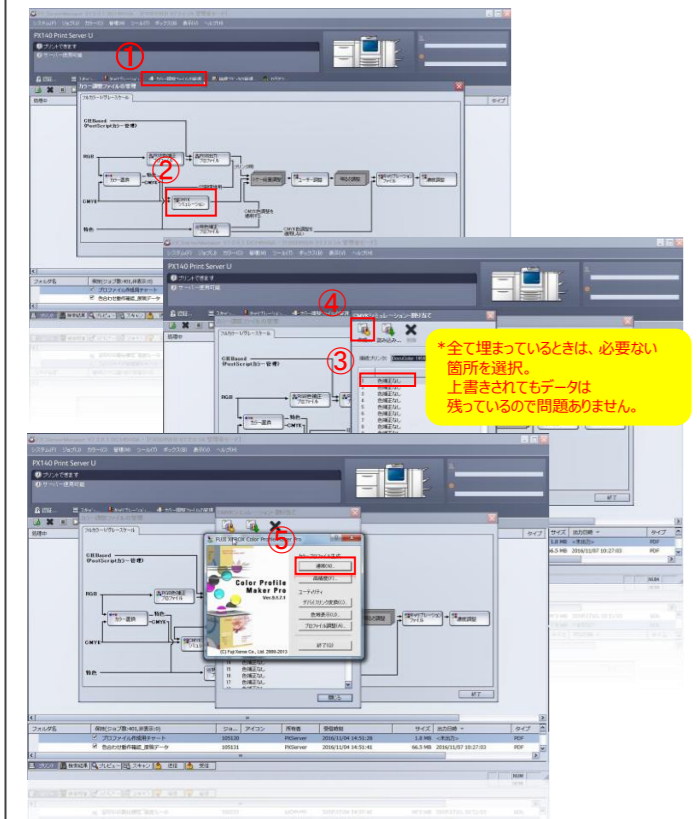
PX140 Print Server U

プリントできます

サーバー使用可能

①

カラー調整ファイルの管理

フルカラー/グレースケール

GEBased (PostScriptカラー管理)

RGB

CMYK

特色

②

PX140 Print Server U

プリントできます

サーバー使用可能

④

③

*全て埋まっているときは、必要ない箇所を選択。
上書きされてもデータは残っているので問題ありません。

色補正なし

PX140 Print Server U

プリントできます

サーバー使用可能

⑤

Color Profile Maker Pro

(C) Fuji Xerox Co., Ltd. 2006-2013

閉じる

| フォルダ名 | 保存(ジョブ数:40/L非表示:0) | ジョ... | アイコン | 所有者 | 受信時刻 | サイズ | 出力日時 | タイプ |
|---|---|---|---|---|---|---|---|---|
| | プロファイル作成用チャート | 105130 | | PXServer | 2016/11/04 14:51:28 | 1.8 MB | <未出力> | PDF |
| | 色合わせ動作確認_画質データ | 105131 | | PXServer | 2016/11/04 14:51:41 | 66.5 MB | 2016/11/07 10:27:03 | PDF |